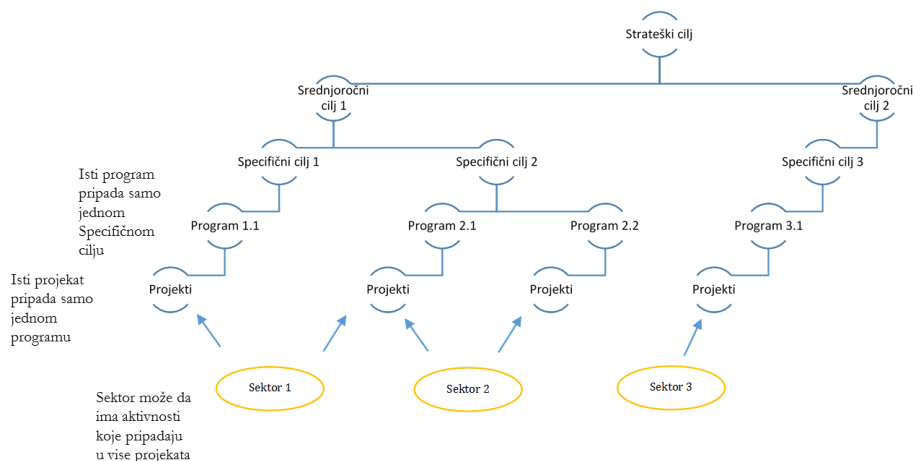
Strateški cilj

Srednjoročni cilj 1

Srednjoročni cilj 2

Specifični cilj 1

Specifični cilj 2

Specifični cilj 3

Isti program pripada samo jednom Specifičnom cilju

Program 1.1

Program 2.1

Program 2.2

Program 3.1

Isti projekat pripada samo jednom programu

Projekti

Projekti

Projekti

Projekti

Sektor 1

Sektor 2

Sektor 3

Sektor može da ima aktivnosti koje pripadaju u vise projekata